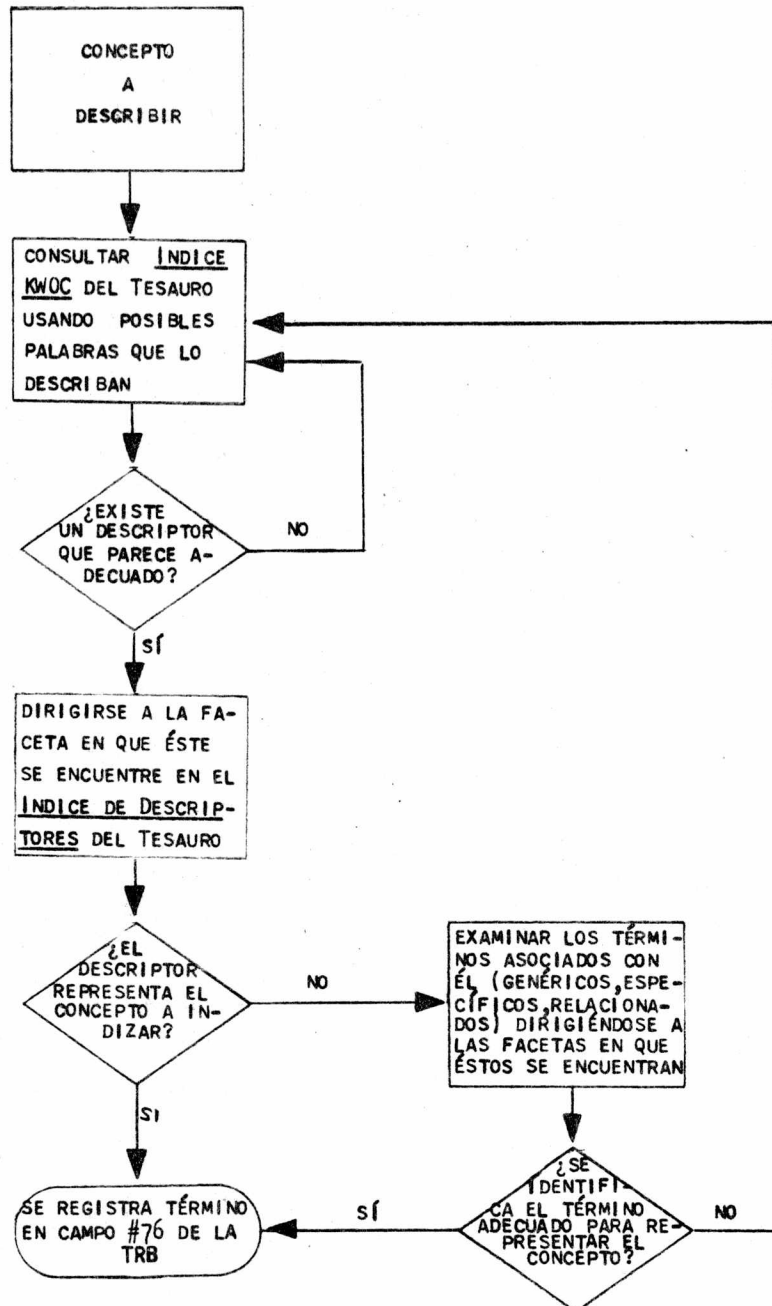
CONCEPTO A DESCRIBIR

CONSULTAR INDICE KWOC DEL TESAURO USANDO POSIBLES PALABRAS QUE LO DESCRIBAN

¿EXISTE UN DESCRIPTOR QUE PARECE ADECUADO?

NO

SÍ

DIRIGIRSE A LA FACETA EN QUE ÉSTE SE ENCUENTRE EN EL INDICE DE DESCRIPTORES DEL TESAURO

¿EL DESCRIPTOR REPRESENTA EL CONCEPTO A INDIZAR?

NO

EXAMINAR LOS TÉRMINOS ASOCIADOS CON ÉL (GENÉRICOS, ESPECÍFICOS, RELACIONADOS) DIRIGIÉNDOSE A LAS FACETAS EN QUE ÉSTOS SE ENCUENTRAN

SI

SE REGISTRA TÉRMINO EN CAMPO #76 DE LA TRB

SÍ

¿SE IDENTIFICA EL TÉRMINO ADECUADO PARA REPRESENTAR EL CONCEPTO?

NO